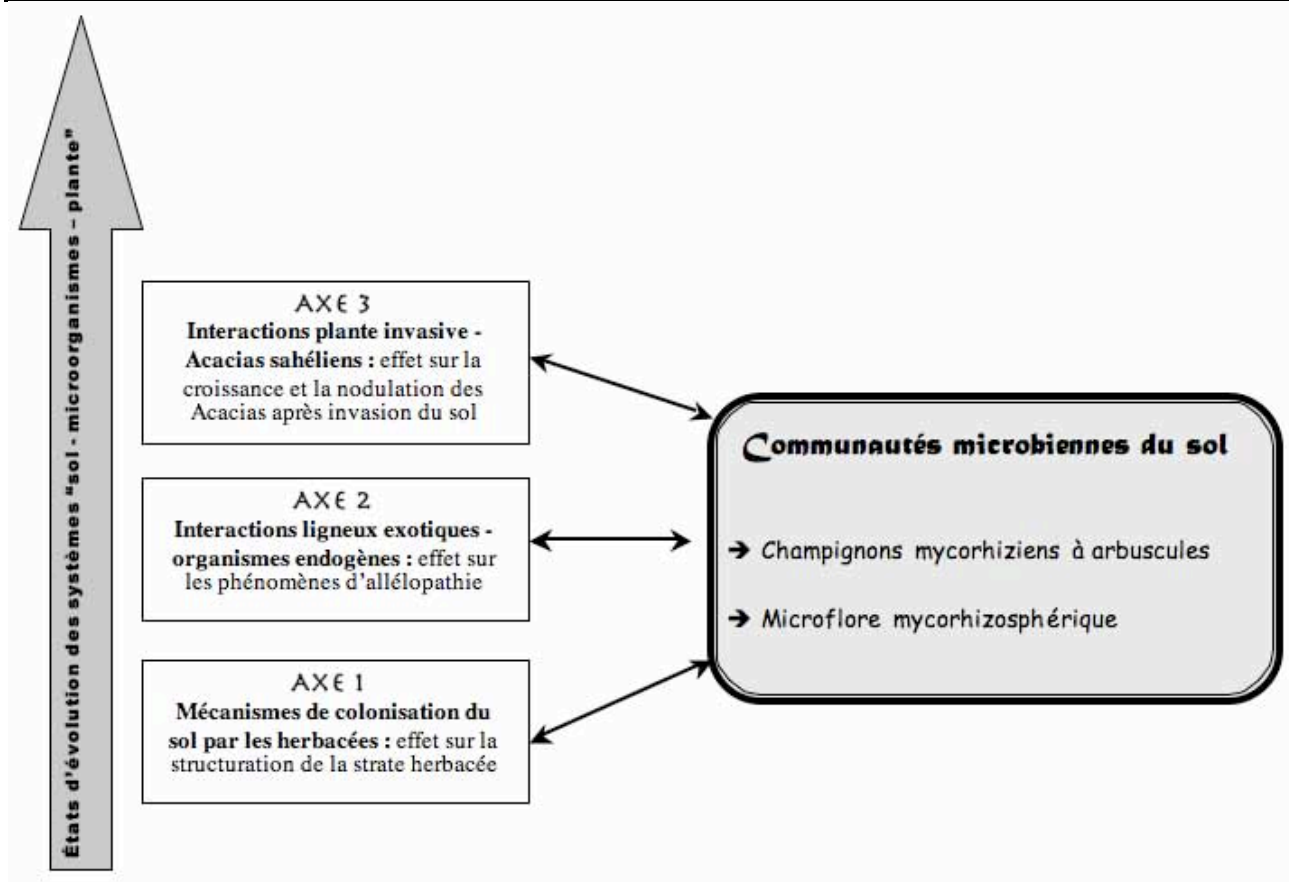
États d'évolution des systèmes "sol - microorganismes - plante"

AXE 3
Interactions plante invasive - Acacias sahéliens : effet sur la croissance et la nodulation des Acacias après invasion du sol

AXE 2
Interactions ligneux exotiques - organismes endogènes : effet sur les phénomènes d'allélopathie

AXE 1
Mécanismes de colonisation du sol par les herbacées : effet sur la structuration de la strate herbacée

Communautés microbiennes du sol

→ Champignons mycorhiziens à arbuscules

→ Microflore mycorhizosphérique